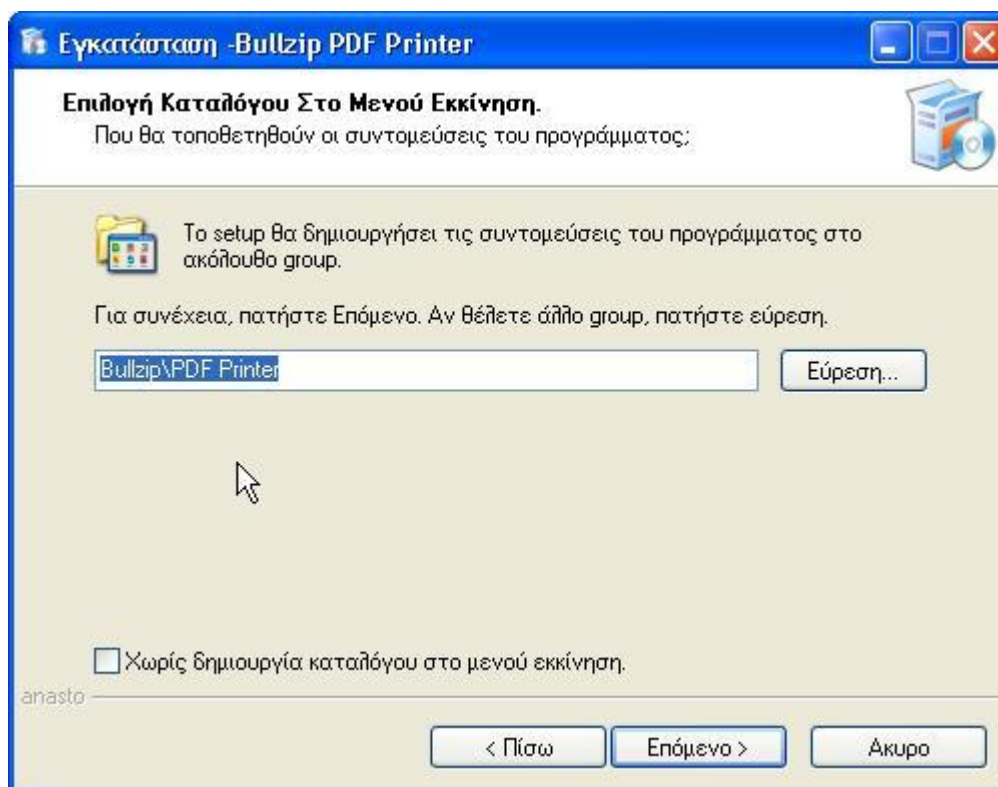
Εγκατάσταση -Bullzip PDF Printer

Επιλογή Καταλόγου Στο Μενού Εκκίνηση.
Που θα τοποθετηθούν οι συντομεύσεις του προγράμματος;

Το setup θα δημιουργήσει τις συντομεύσεις του προγράμματος στο ακόλουθο group.

Για συνέχεια, πατήστε Επόμενο. Αν θέλετε άλλο group, πατήστε εύρεση.

Bullzip\PDF Printer

Εύρεση...

Χωρίς δημιουργία καταλόγου στο μενού εκκίνηση.

anasto

< Πίσω

Επόμενο >

Ακυρο